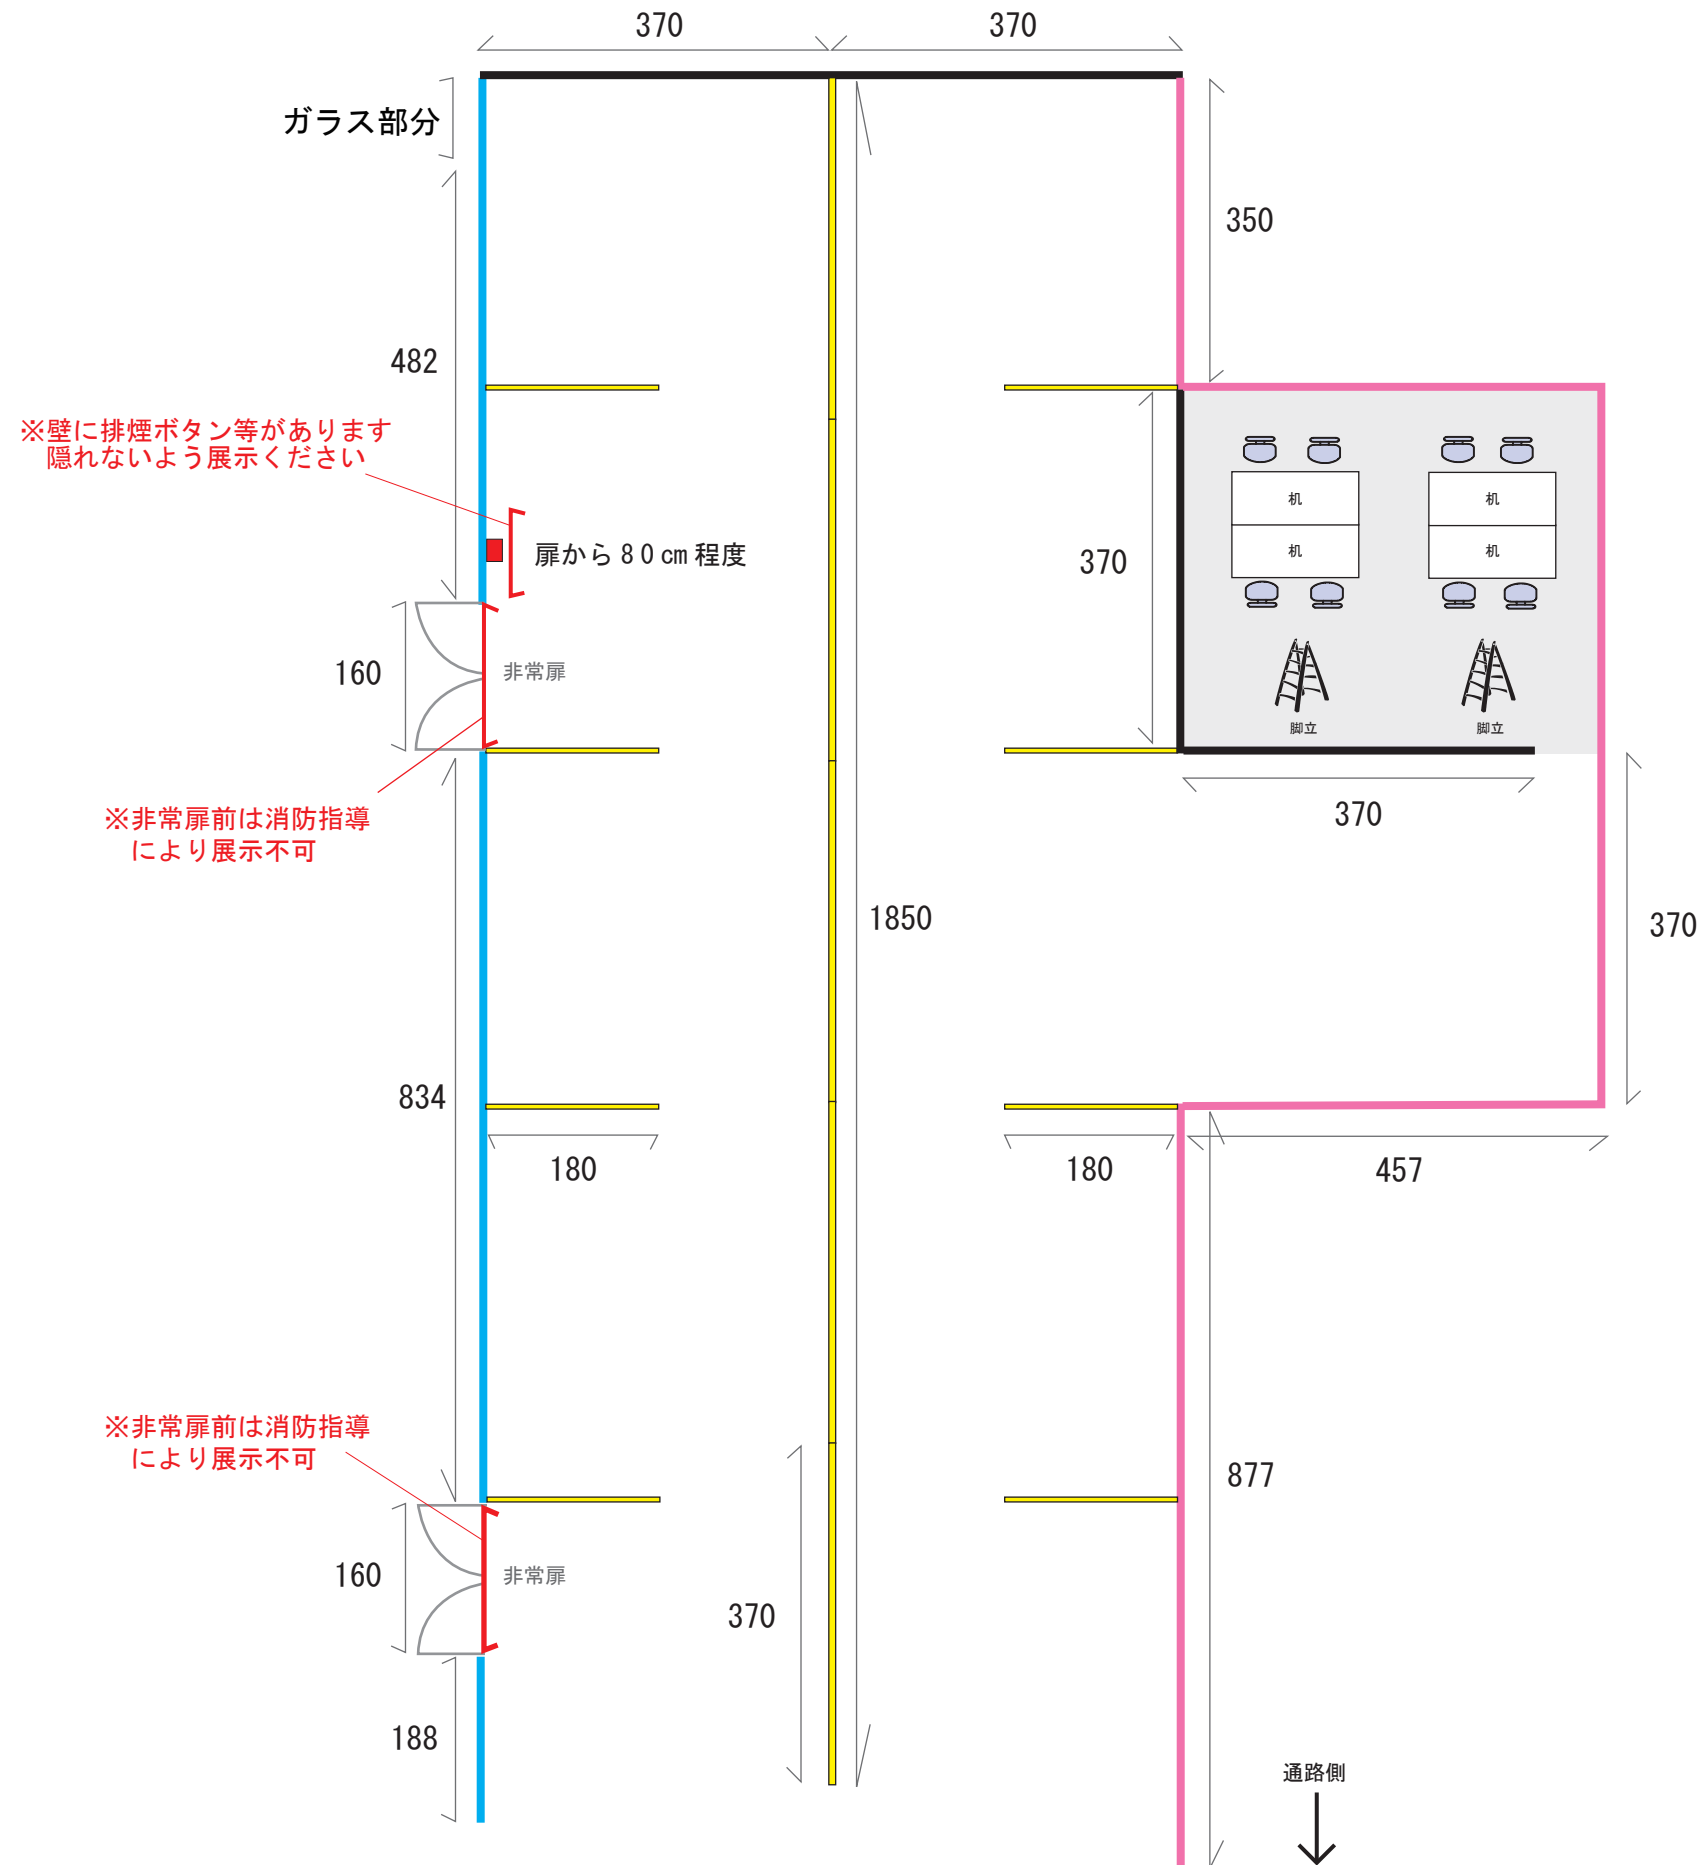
370
370
ガラス部分
350
482
※壁に排煙ボタン等があります
隠れないよう展示ください
扉から80cm程度
370
机
机
机
机
160
非常扉
脚立
脚立
370
※非常扉前は消防指導
により展示不可
1850
370
834
180
180
457
※非常扉前は消防指導
により展示不可
877
160
非常扉
370
188
通路側